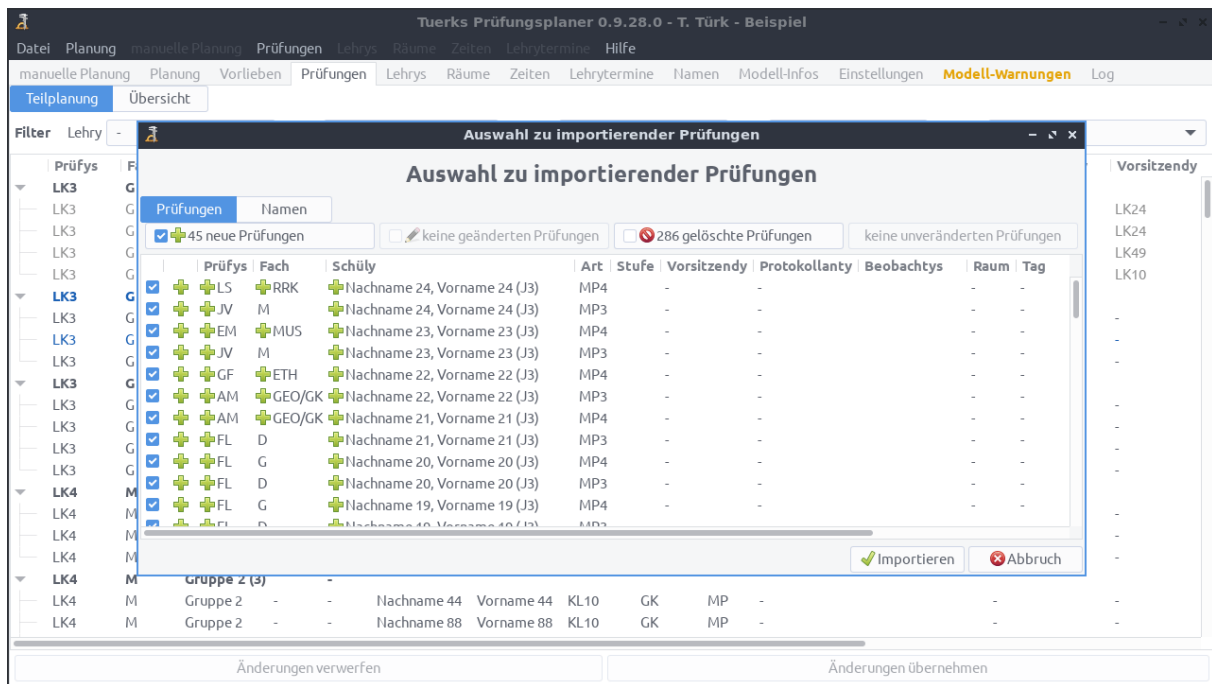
Tuerks Prüfungsplaner 0.9.28.0 - T. Türk - Beispiel

Datei Planung manuelle Planung Prüfungen Lehrys Räume Zeiten Lehrytermine Hilfe

manuelle Planung Planung Vorlieben Prüfungen Lehrys Räume Zeiten Lehrytermine Namen Modell-Infos Einstellungen Modell-Warnungen Log

Teilplanung Übersicht

Filter Lehry -

Prüfys F

LK3 G
LK3 G
LK3 G
LK3 G
LK3 G
LK3 G
LK3 G
LK3 G
LK3 G
LK3 G
LK3 G
LK3 G
LK3 G
LK3 G
LK4 M
LK4 M
LK4 M
LK4 M
LK4 M Gruppe 2 (3) -
LK4 M Gruppe 2 - - Nachname 44 Vorname 44 KL10 GK MP -
LK4 M Gruppe 2 - - Nachname 88 Vorname 88 KL10 GK MP -

Vorsitzendy
LK24
LK24
LK49
LK10

Auswahl zu importierender Prüfungen

Auswahl zu importierender Prüfungen

Prüfungen Namen

45 neue Prüfungen | keine geänderten Prüfungen | 286 gelöschte Prüfungen | keine unveränderten Prüfungen

| Prüfys | Fach | Schüly | Art | Stufe | Vorsitzendy | Protokollanty | Beobachtys | Raum | Tag |
|---|---|---|---|---|---|---|---|---|---|
| LS | RRK | Nachname 24, Vorname 24 (J3) | MP4 | - | - | - | | - | - |
| JV | M | Nachname 24, Vorname 24 (J3) | MP3 | - | - | - | | - | - |
| EM | MUS | Nachname 23, Vorname 23 (J3) | MP4 | - | - | - | | - | - |
| JV | M | Nachname 23, Vorname 23 (J3) | MP3 | - | - | - | | - | - |
| GF | ETH | Nachname 22, Vorname 22 (J3) | MP4 | - | - | - | | - | - |
| AM | GEO/GK | Nachname 22, Vorname 22 (J3) | MP3 | - | - | - | | - | - |
| AM | GEO/GK | Nachname 21, Vorname 21 (J3) | MP4 | - | - | - | | - | - |
| FL | D | Nachname 21, Vorname 21 (J3) | MP3 | - | - | - | | - | - |
| FL | G | Nachname 20, Vorname 20 (J3) | MP4 | - | - | - | | - | - |
| FL | D | Nachname 20, Vorname 20 (J3) | MP3 | - | - | - | | - | - |
| FL | G | Nachname 19, Vorname 19 (J3) | MP4 | - | - | - | | - | - |

Importieren Abbruch

Änderungen verwerfen Änderungen übernehmen